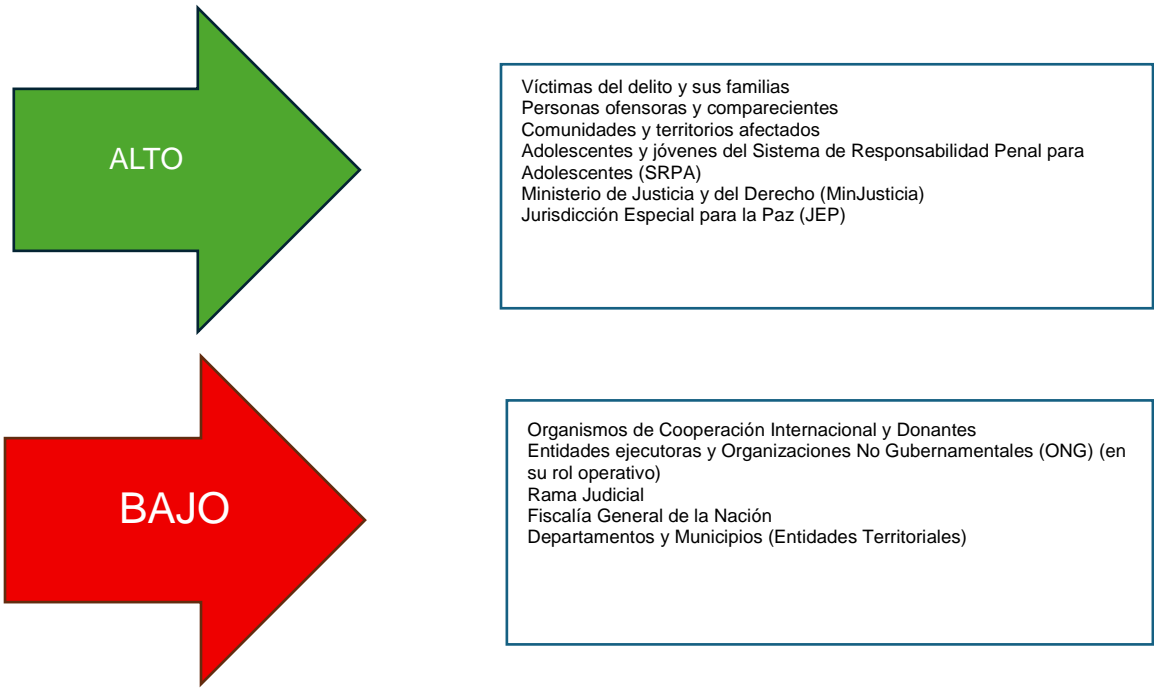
ALTO

Víctimas del delito y sus familias
Personas ofensoras y comparecientes
Comunidades y territorios afectados
Adolescentes y jóvenes del Sistema de Responsabilidad Penal para Adolescentes (SRPA)
Ministerio de Justicia y del Derecho (MinJusticia)
Jurisdicción Especial para la Paz (JEP)

BAJO

Organismos de Cooperación Internacional y Donantes
Entidades ejecutoras y Organizaciones No Gubernamentales (ONG) (en su rol operativo)
Rama Judicial
Fiscalía General de la Nación
Departamentos y Municipios (Entidades Territoriales)